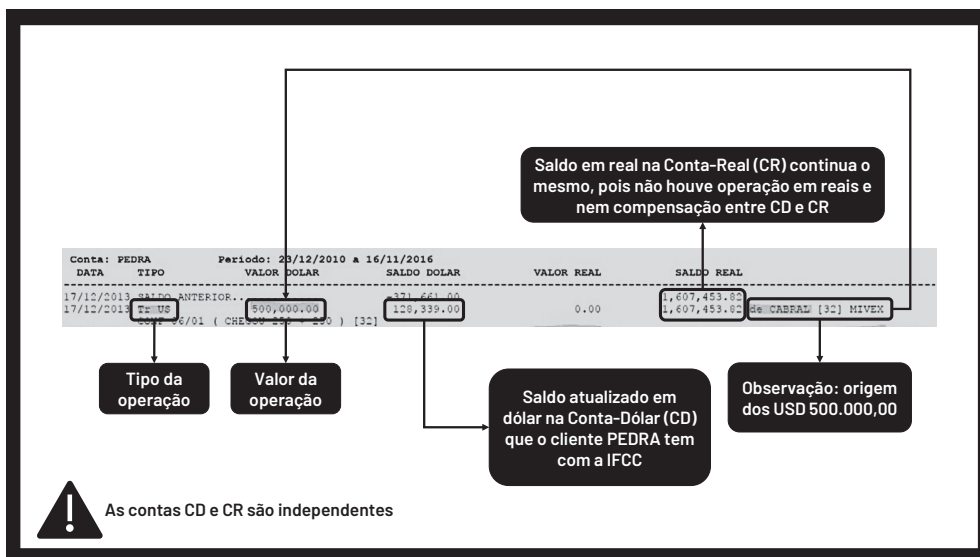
Saldo em real na Conta-Real (CR) continua o mesmo, pois não houve operação em reais e nem compensação entre CD e CR

Conta: PEDRA Periodo: 23/12/2010 a 16/11/2016

| DATA | TIPO | VALOR DOLAR | SALDO DOLAR | VALOR REAL | SALDO REAL |
|---|---|---|---|---|---|
| 17/12/2013 | SALDO ANTERIOR.. | | -371,661.00 | | 1,607,453.82 |
| 17/12/2013 | Tr US | 500,000.00 | 128,339.00 | 0.00 | 1,607,453.82 de CABRAL [32] MIVEX |

COMP 06/01 ( CHEQUE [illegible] 290 ) [32]

Tipo da operação

Valor da operação

Saldo atualizado em dólar na Conta-Dólar (CD) que o cliente PEDRA tem com a IFCC

Observação: origem dos USD 500.000,00

As contas CD e CR são independentes